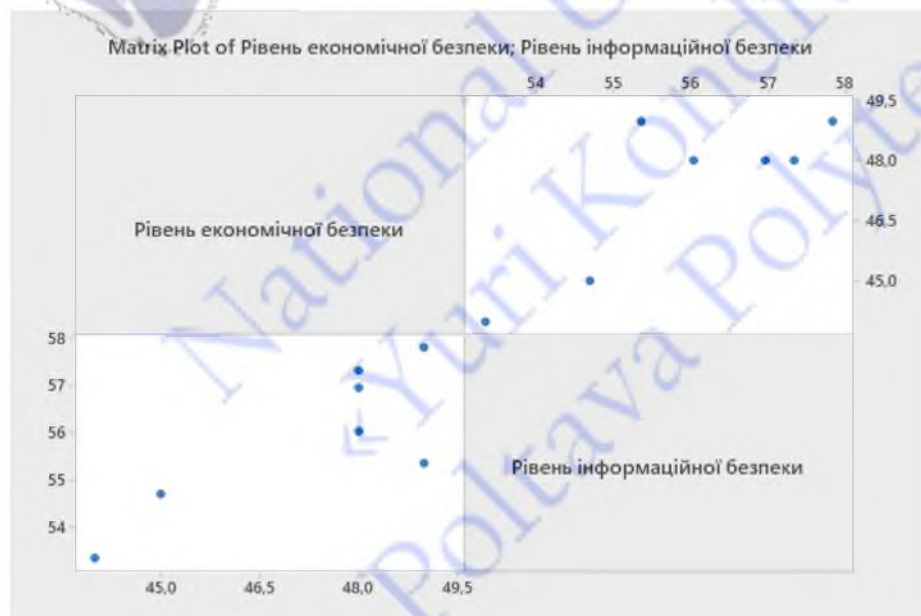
Matrix Plot of Рівень економічної безпеки; Рівень інформаційної безпеки

54 55 56 57 58

49,5
48,0
46,5
45,0

Рівень економічної безпеки

58
57
56
55
54

45,0 46,5 48,0 49,5

Рівень інформаційної безпеки

National Yuri Kondratyuk Poltava Polytechnic